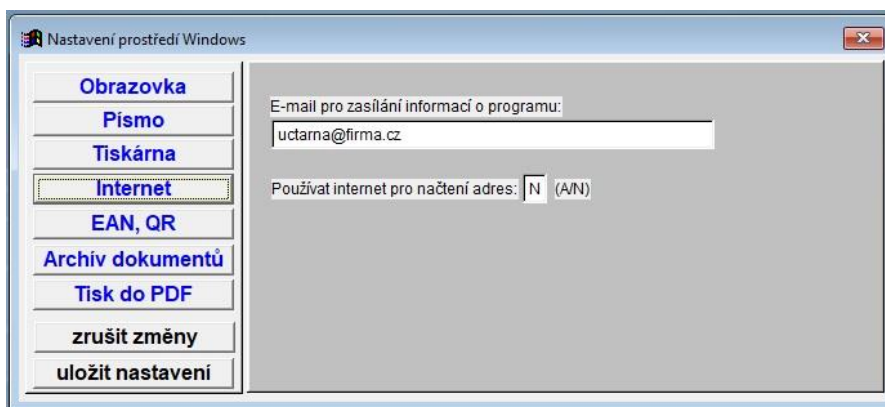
Nastavení prostředí Windows

Obrazovka
Písmo
Tiskárna
Internet
EAN, QR
Archív dokumentů
Tisk do PDF
zrušit změny
uložit nastavení

E-mail pro zasílání informací o programu:
uctarna@firma.cz

Používat internet pro načtení adres: N (A/N)